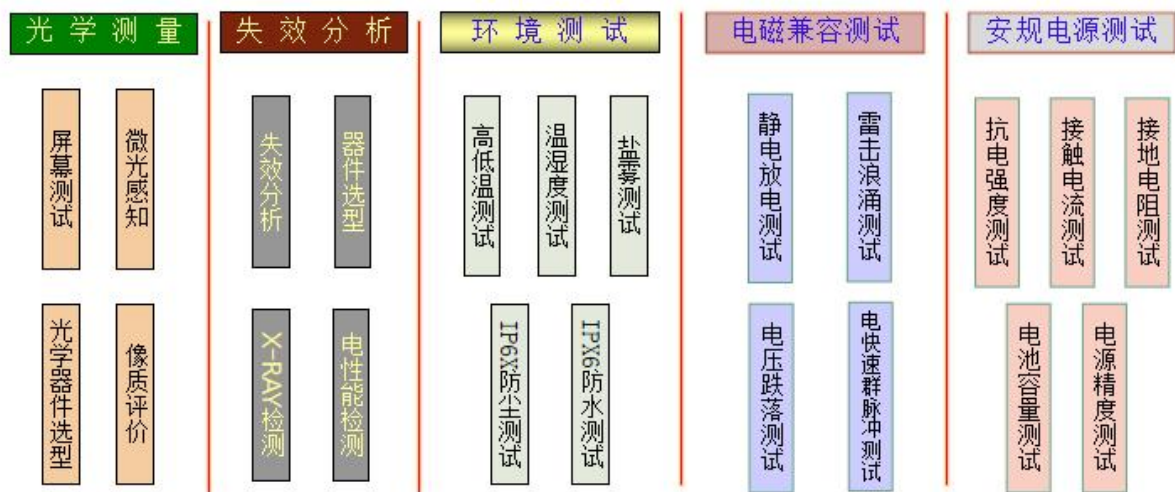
光学测量

屏幕测试

微光感知

光学器件选型

像质评价

失效分析

失效分析

器件选型

X-RAY检测

电性能检测

环境测试

高低温测试

温湿度测试

盐雾测试

IP6X防尘测试

IPX6防水测试

电磁兼容测试

静电放电测试

雷击浪涌测试

电压跌落测试

电快速群脉冲测试

安规电源测试

抗电强度测试

接触电流测试

接地电阻测试

电池容量测试

电源精度测试